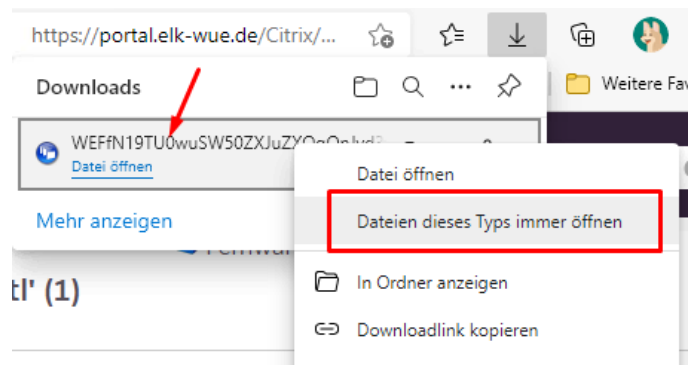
https://portal.elk-wue.de/Citrix/...

Weitere Fav

Downloads

WEFfN19TU0wuSW50ZXJuZXQgQn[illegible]
Datei öffnen

Mehr anzeigen

tl' (1)

Datei öffnen

Dateien dieses Typs immer öffnen

In Ordner anzeigen

Downloadlink kopieren